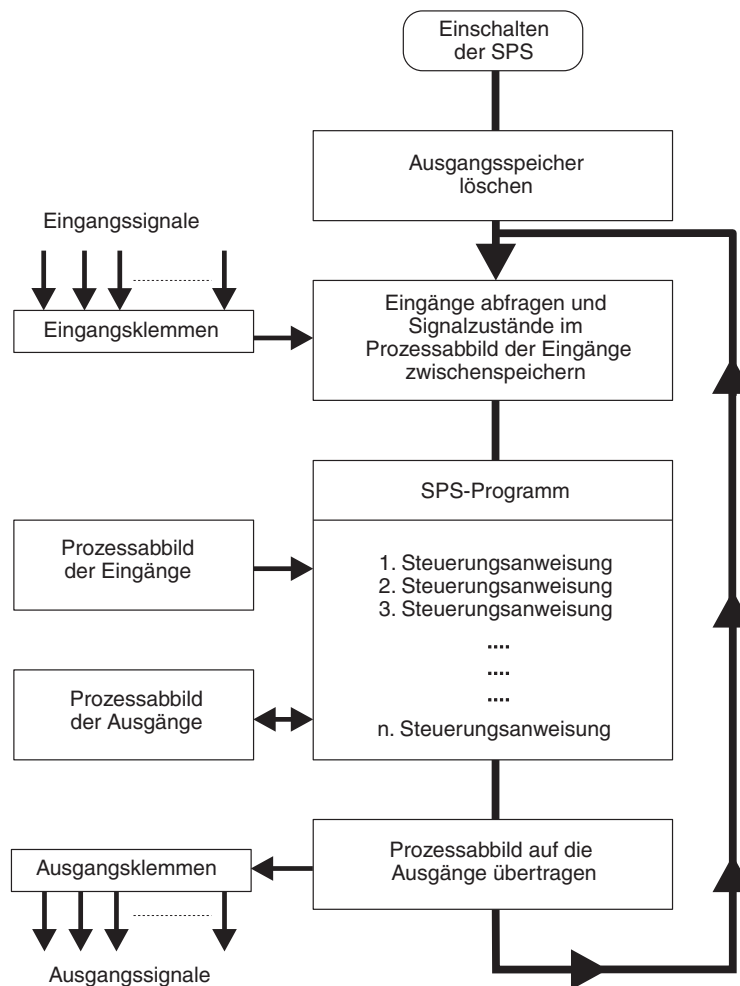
Einschalten der SPS

Ausgangsspeicher löschen

Eingangssignale

Eingangsklemmen

Eingänge abfragen und Signalzustände im Prozessabbild der Eingänge zwischenspeichern

SPS-Programm

Prozessabbild der Eingänge

1. Steuerungsanweisung
2. Steuerungsanweisung
3. Steuerungsanweisung
....
....
....
n. Steuerungsanweisung

Prozessabbild der Ausgänge

Ausgangsklemmen

Prozessabbild auf die Ausgänge übertragen

Ausgangssignale